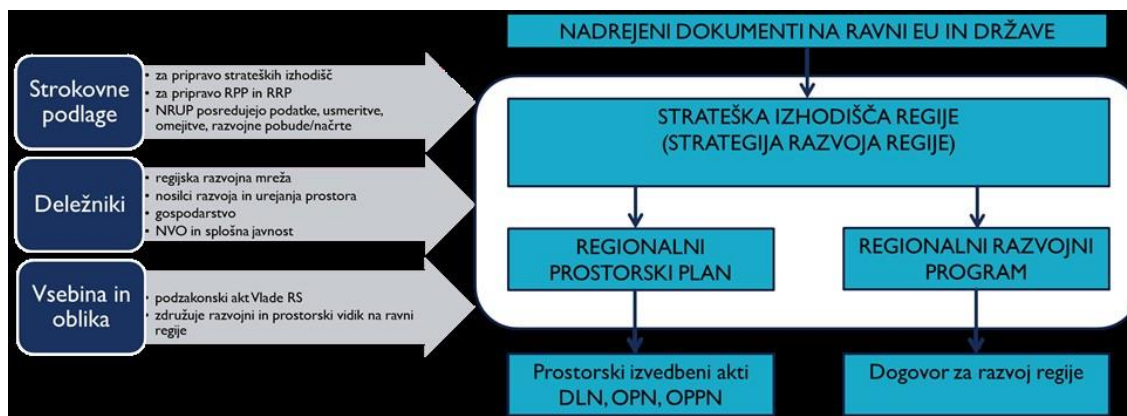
Strokovne podlage

za pripravo strateških izhodišč
za pripravo RPP in RRP
NRUP posredujejo podatke, usmeritve, omejitve, razvojne pobude/načrte

Deležniki

regijska razvojna mreža
nosilci razvoja in urejanja prostora
gospodarstvo
NVO in splošna javnost

Vsebina in oblika

podzakonski akt Vlade RS
združuje razvojni in prostorski vidik na ravni regije

NADREJENI DOKUMENTI NA RAVNI EU IN DRŽAVE

STRATEŠKA IZHODIŠČA REGIJE (STRATEGIJA RAZVOJA REGIJE)

REGIONALNI PROSTORSKI PLAN

REGIONALNI RAZVOJNI PROGRAM

Prostorski izvedbeni akti DLN, OPN, OPPN

Dogovor za razvoj regije